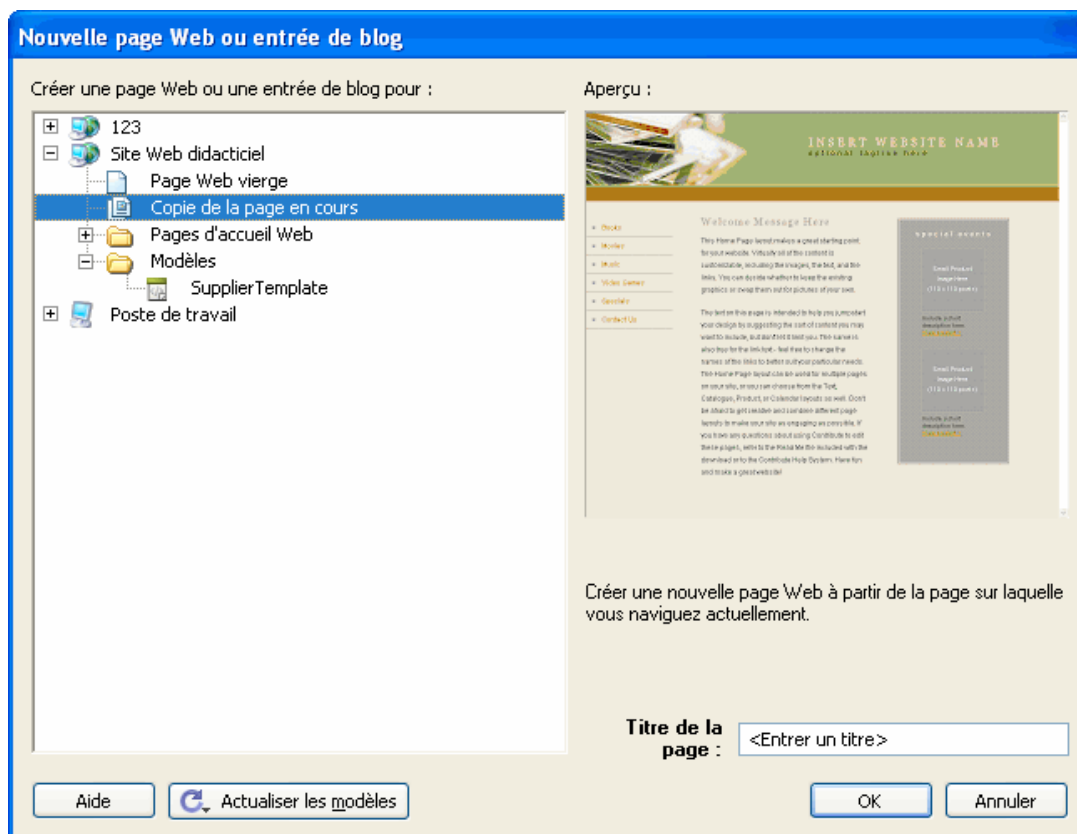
Nouvelle page Web ou entrée de blog

Créer une page Web ou une entrée de blog pour :

123
Site Web didacticiel
Page Web vierge
Copie de la page en cours
Pages d'accueil Web
Modèles
SupplierTemplate
Poste de travail

Aperçu :

INSERT WEBSITE NAME
optional tagline here

Books
Movies
Music
Video Games
Specials
Contact Us

Welcome Message Here

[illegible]

special events

Créer une nouvelle page Web à partir de la page sur laquelle vous naviguez actuellement.

Titre de la page :

<Entrer un titre>

Aide

Actualiser les modèles

OK

Annuler